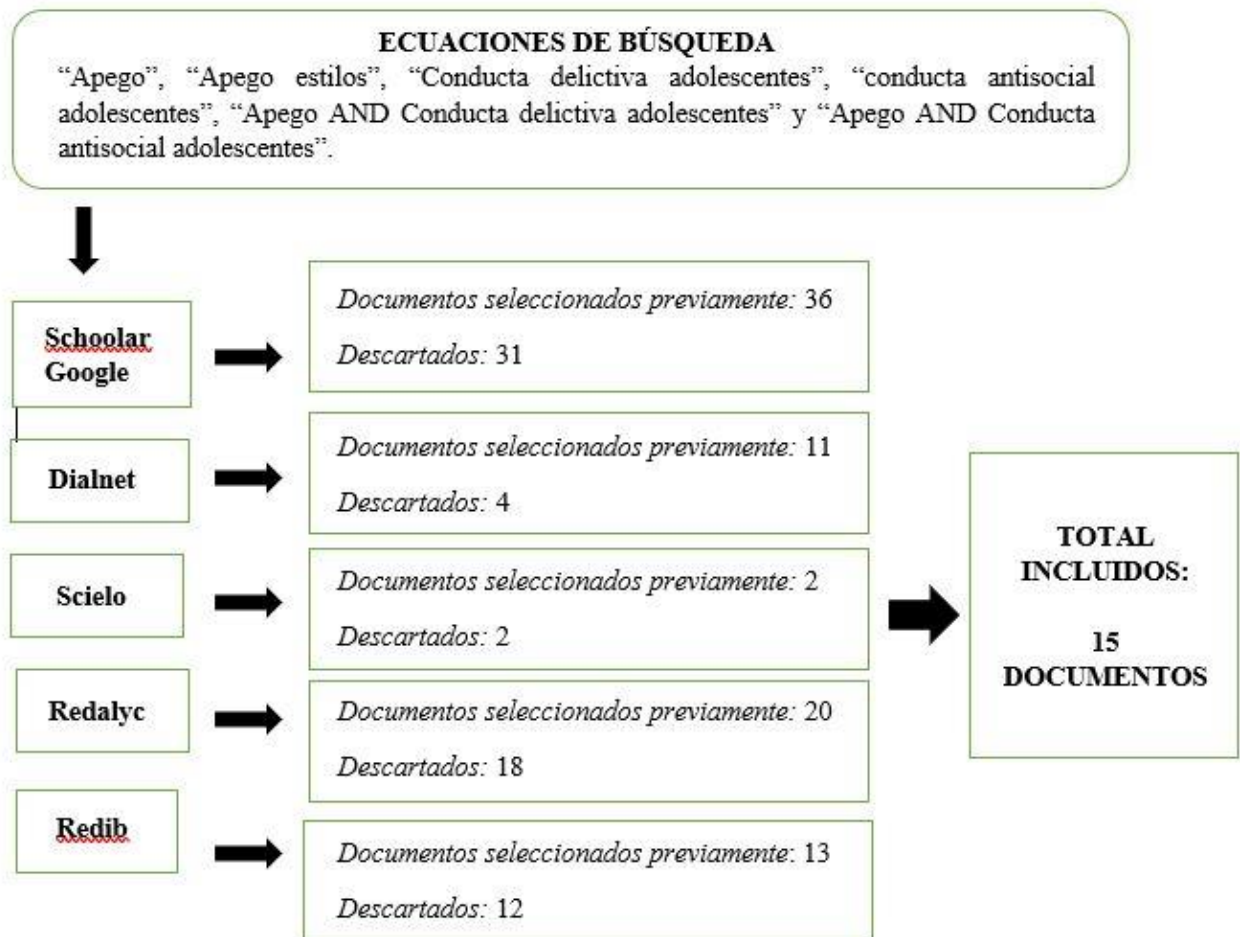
ECUACIONES DE BÚSQUEDA
"Apego", "Apego estilos", "Conducta delictiva adolescentes", "conducta antisocial adolescentes", "Apego AND Conducta delictiva adolescentes" y "Apego AND Conducta antisocial adolescentes".

Schoolar Google

Documentos seleccionados previamente: 36
Descartados: 31

Dialnet

Documentos seleccionados previamente: 11
Descartados: 4

Scielo

Documentos seleccionados previamente: 2
Descartados: 2

Redalyc

Documentos seleccionados previamente: 20
Descartados: 18

Redib

Documentos seleccionados previamente: 13
Descartados: 12

TOTAL INCLUIDOS:

15 DOCUMENTOS